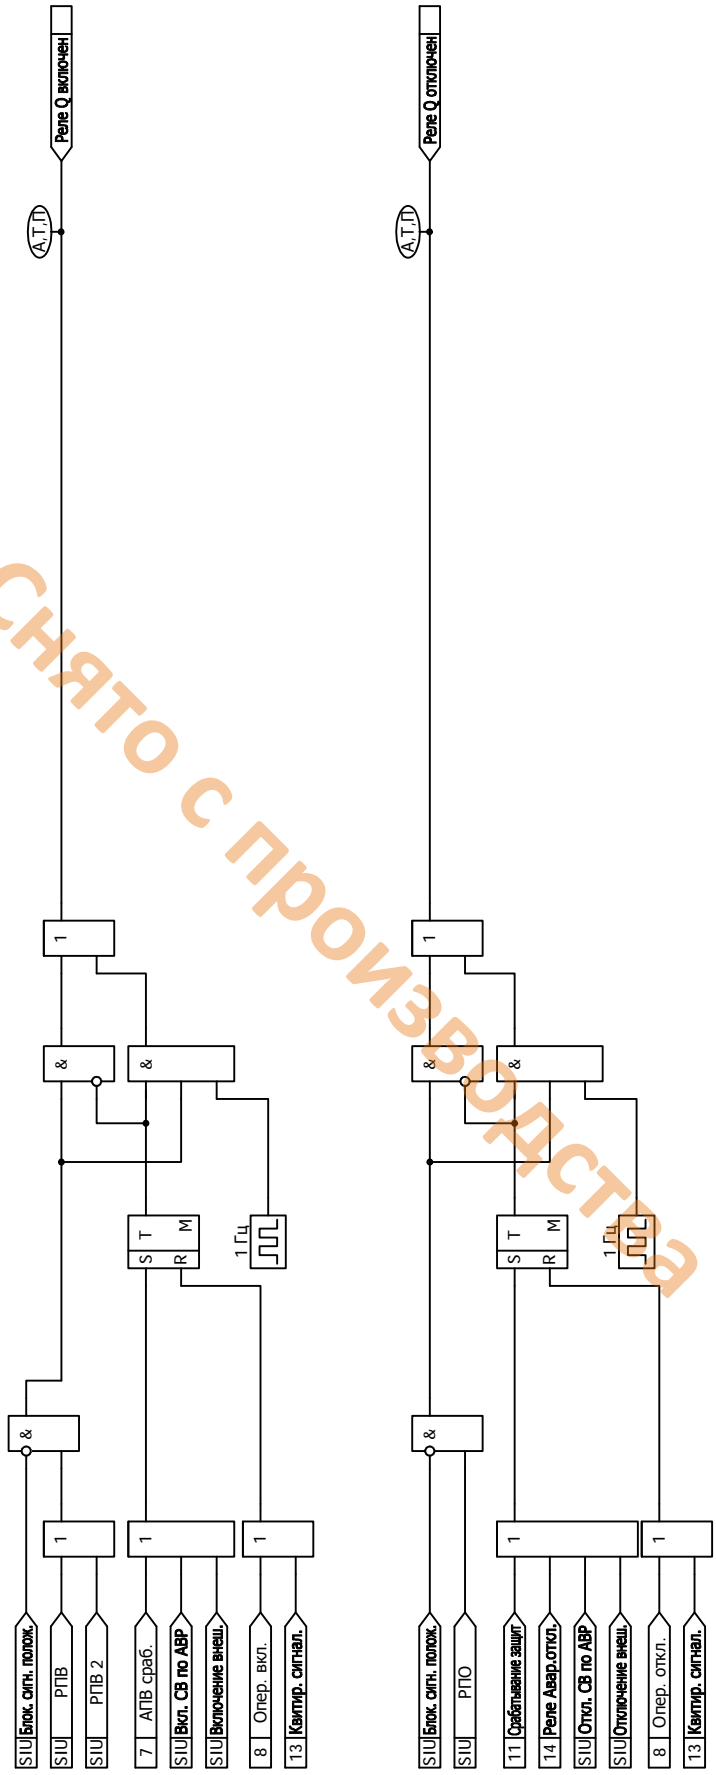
Реле Q включен
А,Т,П
1
&
&
S T M
R
1 Гц
&
1
1
1
SIU Блок. сигн. полож.
SIU РПВ
SIU РПВ 2
7 АПВ сраб.
SIU Вкл. СВ по АВР
SIU Включение внеш.
8 Опер. вкл.
13 Квитир. сигнал.

Реле Q отключен
А,Т,П
1
&
&
S T M
R
1 Гц
&
1
1
SIU Блок. сигн. полож.
SIU РПО
11 Срабатывание защит
14 Реле Авар.откл.
SIU Откл. СВ по АВР
SIU Отключение внеш.
8 Опер. откл.
13 Квитир. сигнал.

Снято с производства